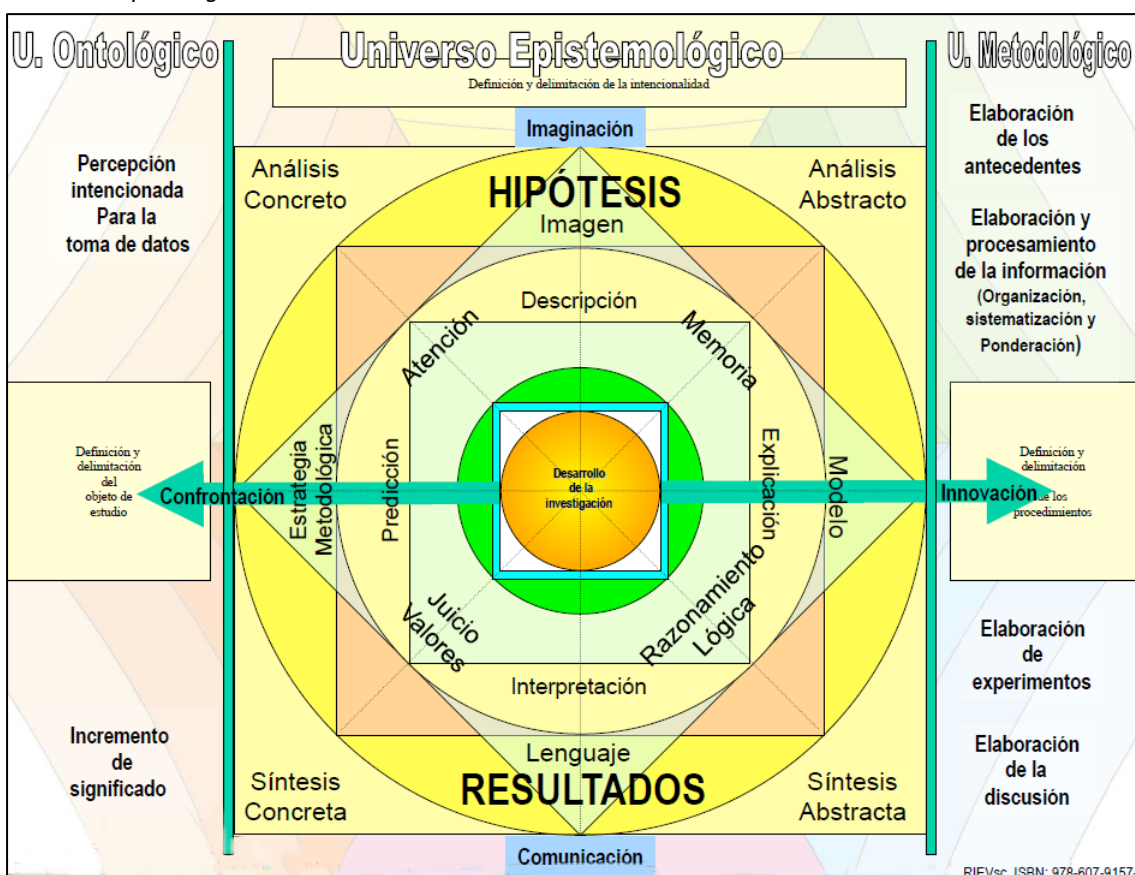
U. Ontológico

Universo Epistemológico

U. Metodológico

Definición y delimitación de la intencionalidad

Imaginación

Percepción intencionada Para la toma de datos

Análisis Concreto

HIPÓTESIS

Análisis Abstracto

Elaboración de los antecedentes

Elaboración y procesamiento de la información (Organización, sistematización y Ponderación)

Imagen

Descripción

Atención

Memoria

Definición y delimitación del objeto de estudio

Estrategia Metodológica

Predicción

Desarrollo de la investigación

Explicación

Modelo

Definición y delimitación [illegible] de los procedimientos

Confrontación

Innovación

Juicio Valores

Razonamiento Lógica

Elaboración de experimentos

Interpretación

Incremento de significado

Lenguaje

Elaboración de la discusión

Síntesis Concreta

RESULTADOS

Síntesis Abstracta

Comunicación

RIEVsc ISBN: 978-607-9157-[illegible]